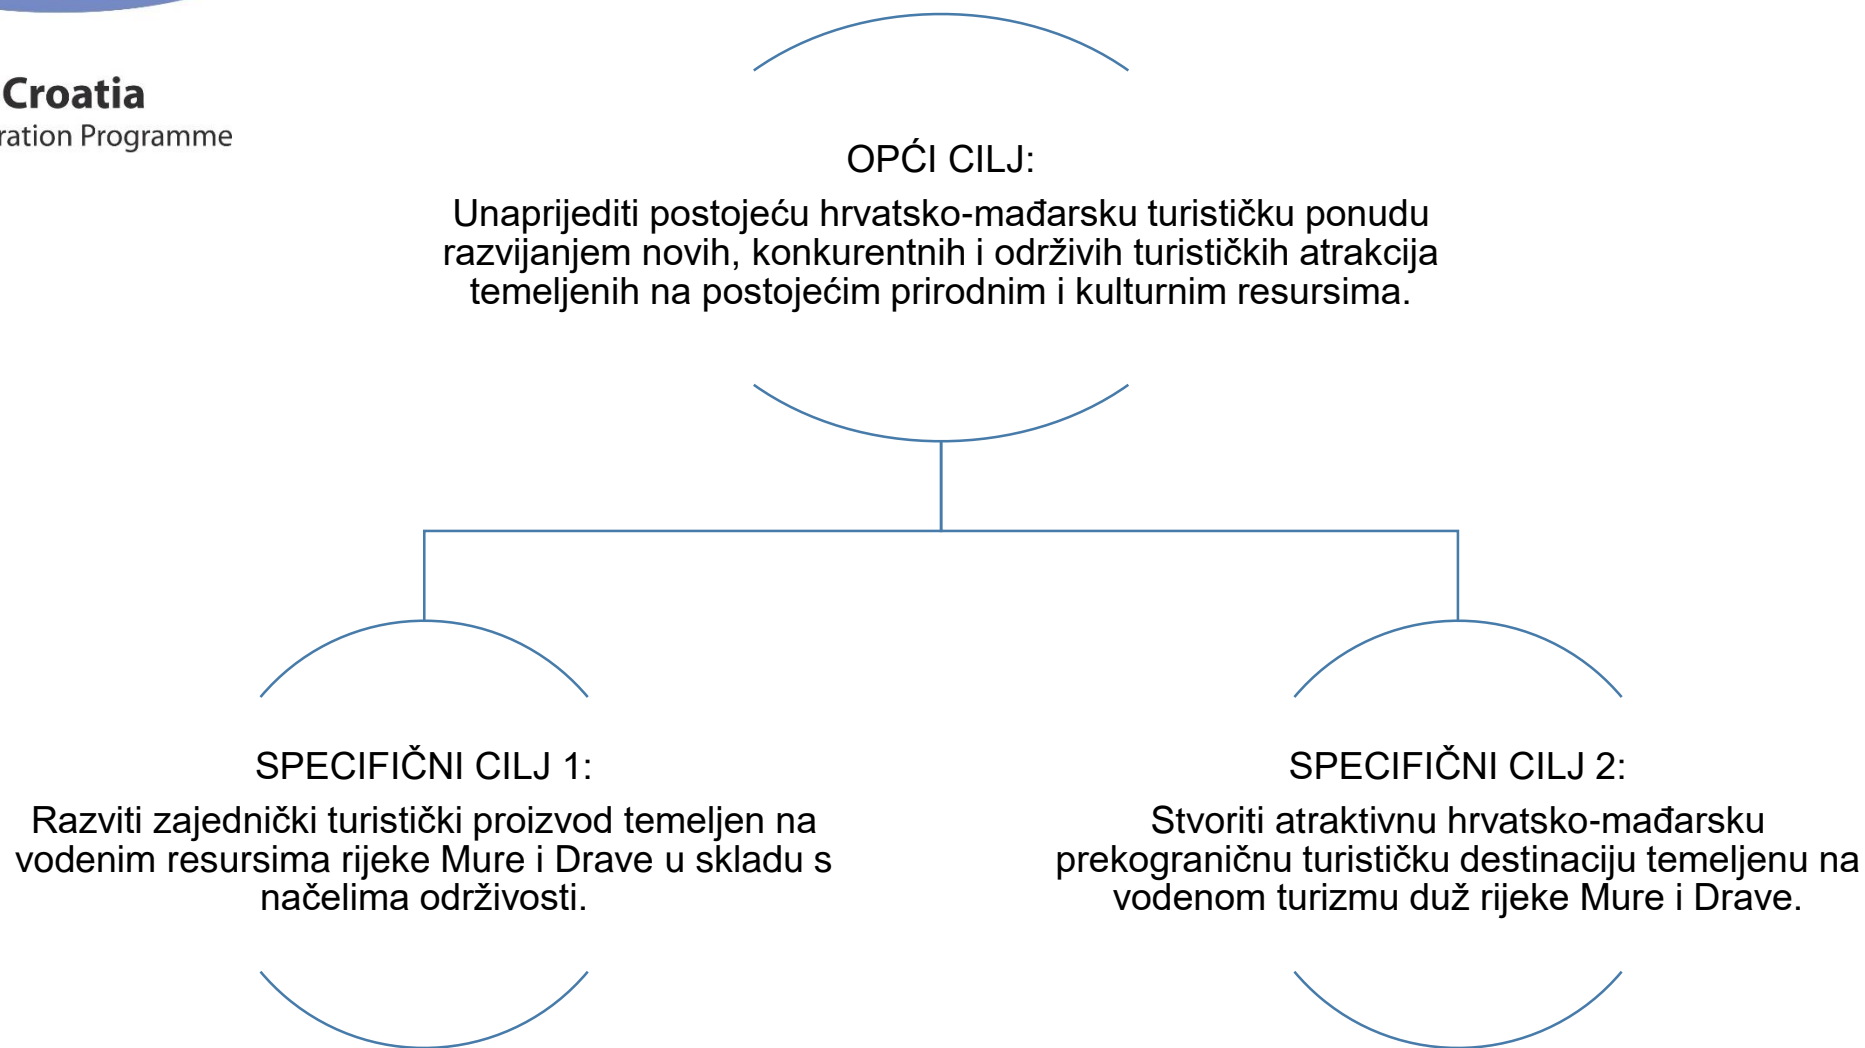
Croatia
ration Programme

OPĆI CILJ:
Unaprijediti postojeću hrvatsko-mađarsku turističku ponudu razvijanjem novih, konkurentnih i održivih turističkih atrakcija temeljenih na postojećim prirodnim i kulturnim resursima.

SPECIFIČNI CILJ 1:
Razviti zajednički turistički proizvod temeljen na vodenim resursima rijeke Mure i Drave u skladu s načelima održivosti.

SPECIFIČNI CILJ 2:
Stvoriti atraktivnu hrvatsko-mađarsku prekograničnu turističku destinaciju temeljenu na vodenom turizmu duž rijeke Mure i Drave.